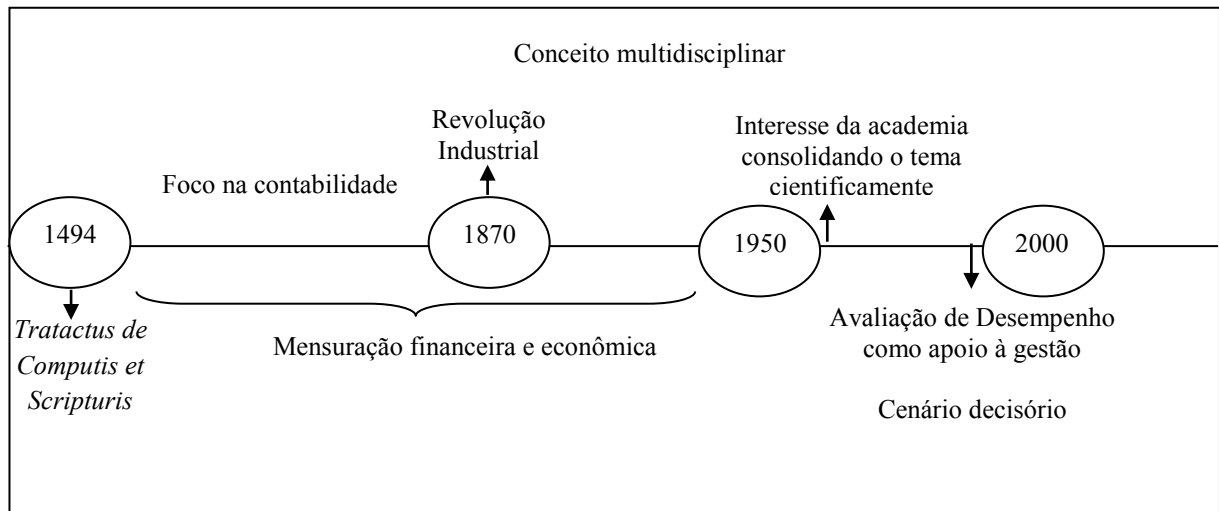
Conceito multidisciplinar

Revolução Industrial

Foco na contabilidade

Interesse da academia consolidando o tema cientificamente

1494

1870

1950

2000

*Tractatus de Computis et Scripturis*

Mensuração financeira e econômica

Avaliação de Desempenho como apoio à gestão

Cenário decisório